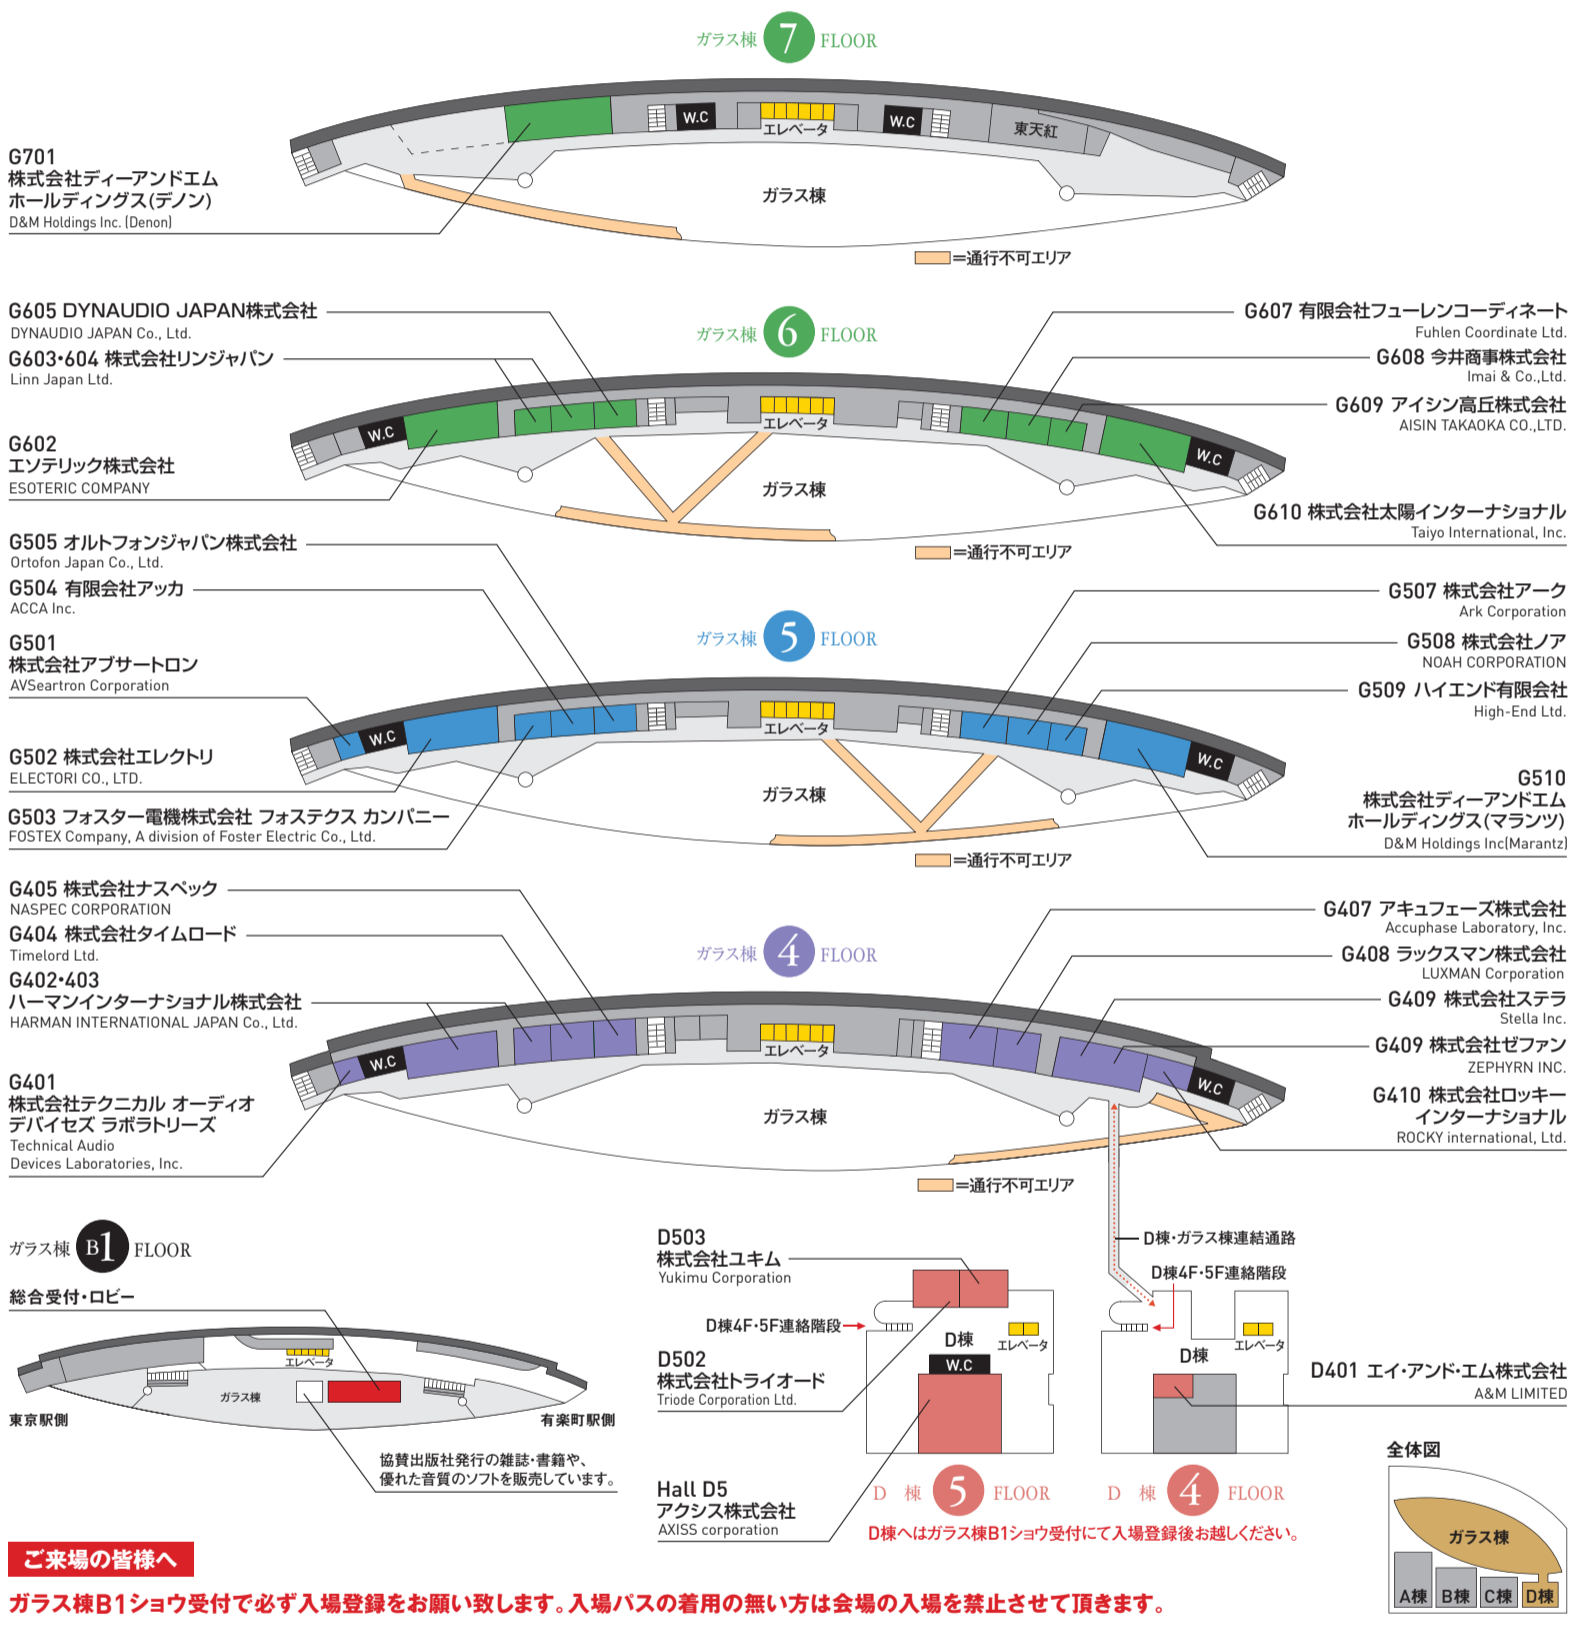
ガラス棟 7 FLOOR

G701
株式会社ディーアンドエム
ホールディングス(デノン)
D&M Holdings Inc. (Denon)

W.C
エレベータ
W.C
東天紅
ガラス棟
=通行不可エリア

G605 DYNAUDIO JAPAN株式会社
DYNAUDIO JAPAN Co., Ltd.
G603•604 株式会社リンジャパン
Linn Japan Ltd.
G602
エソテリック株式会社
ESOTERIC COMPANY

ガラス棟 6 FLOOR

G607 有限会社フューレンコーディネート
Fuhlen Coordinate Ltd.
G608 今井商事株式会社
Imai & Co.,Ltd.
G609 アイシン高丘株式会社
AISIN TAKAOKA CO.,LTD.
G610 株式会社太陽インターナショナル
Taiyo International, Inc.

W.C
エレベータ
W.C
ガラス棟
=通行不可エリア

G505 オルトフォンジャパン株式会社
Ortofon Japan Co., Ltd.
G504 有限会社アッカ
ACCA Inc.
G501
株式会社アブサートロン
AVSeartron Corporation
G502 株式会社エレクトリ
ELECTORI CO., LTD.
G503 フォスター電機株式会社 フォステクス カンパニー
FOSTEX Company, A division of Foster Electric Co., Ltd.

ガラス棟 5 FLOOR

G507 株式会社アーク
Ark Corporation
G508 株式会社ノア
NOAH CORPORATION
G509 ハイエンド有限会社
High-End Ltd.
G510
株式会社ディーアンドエム
ホールディングス(マランツ)
D&M Holdings Inc(Marantz)

W.C
エレベータ
W.C
ガラス棟
=通行不可エリア

G405 株式会社ナスペック
NASPEC CORPORATION
G404 株式会社タイムロード
Timelord Ltd.
G402•403
ハーマンインターナショナル株式会社
HARMAN INTERNATIONAL JAPAN Co., Ltd.
G401
株式会社テクニカル オーディオ
デバイセズ ラボラトリーズ
Technical Audio
Devices Laboratories, Inc.

ガラス棟 4 FLOOR

G407 アキュフェーズ株式会社
Accuphase Laboratory, Inc.
G408 ラックスマン株式会社
LUXMAN Corporation
G409 株式会社ステラ
Stella Inc.
G409 株式会社ゼファン
ZEPHYRN INC.
G410 株式会社ロッキー
インターナショナル
ROCKY international, Ltd.

W.C
エレベータ
W.C
ガラス棟
=通行不可エリア

ガラス棟 B1 FLOOR
総合受付・ロビー
エレベータ
ガラス棟
東京駅側
有楽町駅側
協賛出版社発行の雑誌・書籍や、
優れた音質のソフトを販売しています。

D503
株式会社ユキム
Yukimu Corporation
D棟4F・5F連絡階段
D502
株式会社トライオード
Triode Corporation Ltd.
Hall D5
アクシス株式会社
AXISS corporation
D棟
エレベータ
W.C
D 棟 5 FLOOR

D棟・ガラス棟連結通路
D棟4F・5F連絡階段
D棟
エレベータ
D401 エイ・アンド・エム株式会社
A&M LIMITED
D 棟 4 FLOOR
D棟へはガラス棟B1ショウ受付にて入場登録後お越しください。

全体図
ガラス棟
A棟 B棟 C棟 D棟

ご来場の皆様へ
ガラス棟B1ショウ受付で必ず入場登録をお願い致します。入場パスの着用の無い方は会場の入場を禁止させて頂きます。